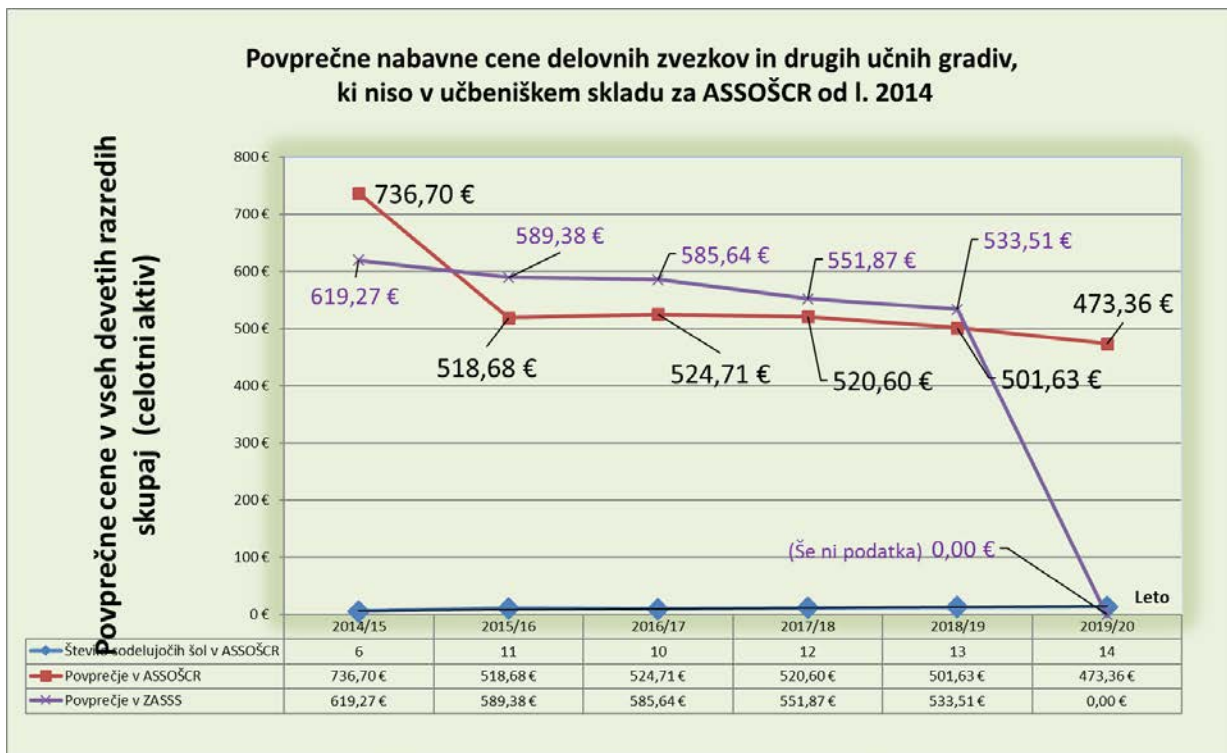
Povprečne nabavne cene delovnih zvezkov in drugih učnih gradiv, ki niso v učbeniškem skladu za ASSOŠCR od l. 2014

Povprečne cene v vseh devetih razredih skupaj (celotni aktiv)

800 €
700 €
600 €
500 €
400 €
300 €
200 €
100 €
0 €

736,70 €
589,38 €
585,64 €
551,87 €
533,51 €
619,27 €
473,36 €
518,68 €
524,71 €
520,60 €
501,63 €
(Še ni podatka) 0,00 €
Leto

| | 2014/15 | 2015/16 | 2016/17 | 2017/18 | 2018/19 | 2019/20 |
|---|---|---|---|---|---|---|
| Število sodelujočih šol v ASSOŠCR | 6 | 11 | 10 | 12 | 13 | 14 |
| Povprečje v ASSOŠCR | 736,70 € | 518,68 € | 524,71 € | 520,60 € | 501,63 € | 473,36 € |
| Povprečje v ZASSS | 619,27 € | 589,38 € | 585,64 € | 551,87 € | 533,51 € | 0,00 € |